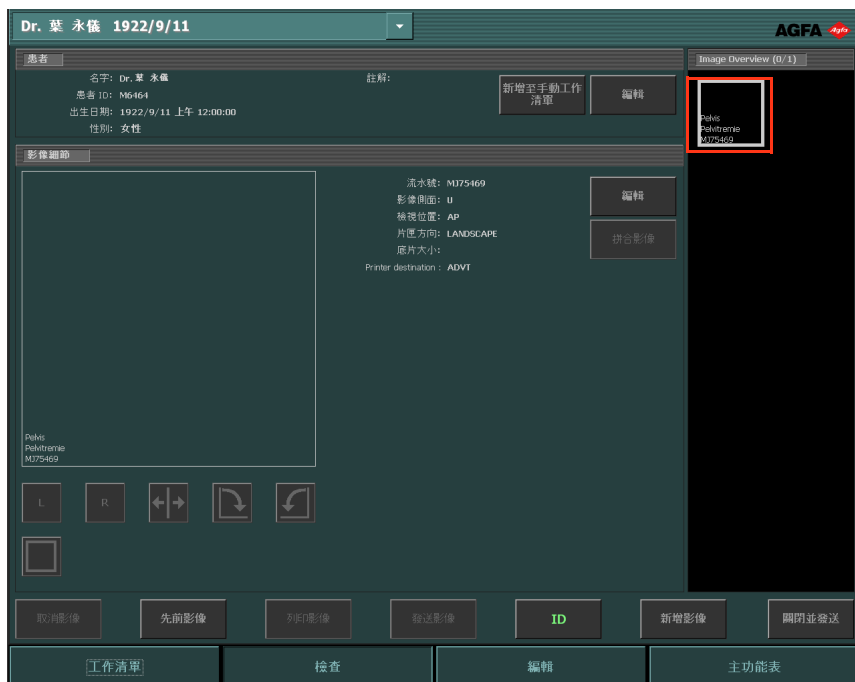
Dr. 葉 永儀 1922/9/11

AGFA Agfa

患者

名字: Dr. 葉 永儀
患者 ID: M6464
出生日期: 1922/9/11 上午 12:00:00
性別: 女性

註解:

新增至手動工作清單

編輯

Image Overview (0/1)

Pelvis
Pelvitremie
MJ75469

影像細節

流水號: MJ75469
影像側面: U
檢視位置: AP
片匣方向: LANDSCAPE
底片大小:
Printer destination: ADVT

編輯

拼合影像

Pelvis
Pelvitremie
MJ75469

L

R

取消影像

先前影像

列印影像

發送影像

ID

新增影像

關閉並發送

工作清單

檢查

編輯

主功能表